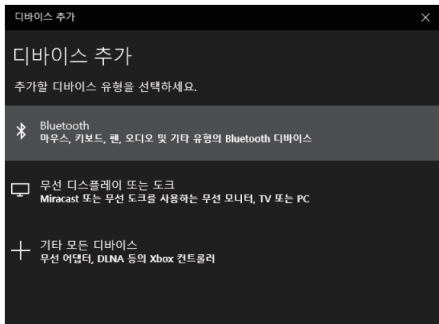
디바이스 추가

×

디바이스 추가

추가할 디바이스 유형을 선택하세요.

Bluetooth
마우스, 키보드, 펜, 오디오 및 기타 유형의 Bluetooth 디바이스

무선 디스플레이 또는 도크
Miracast 또는 무선 도크를 사용하는 무선 모니터, TV 또는 PC

기타 모든 디바이스
무선 어댑터, DLNA 등의 Xbox 컨트롤러